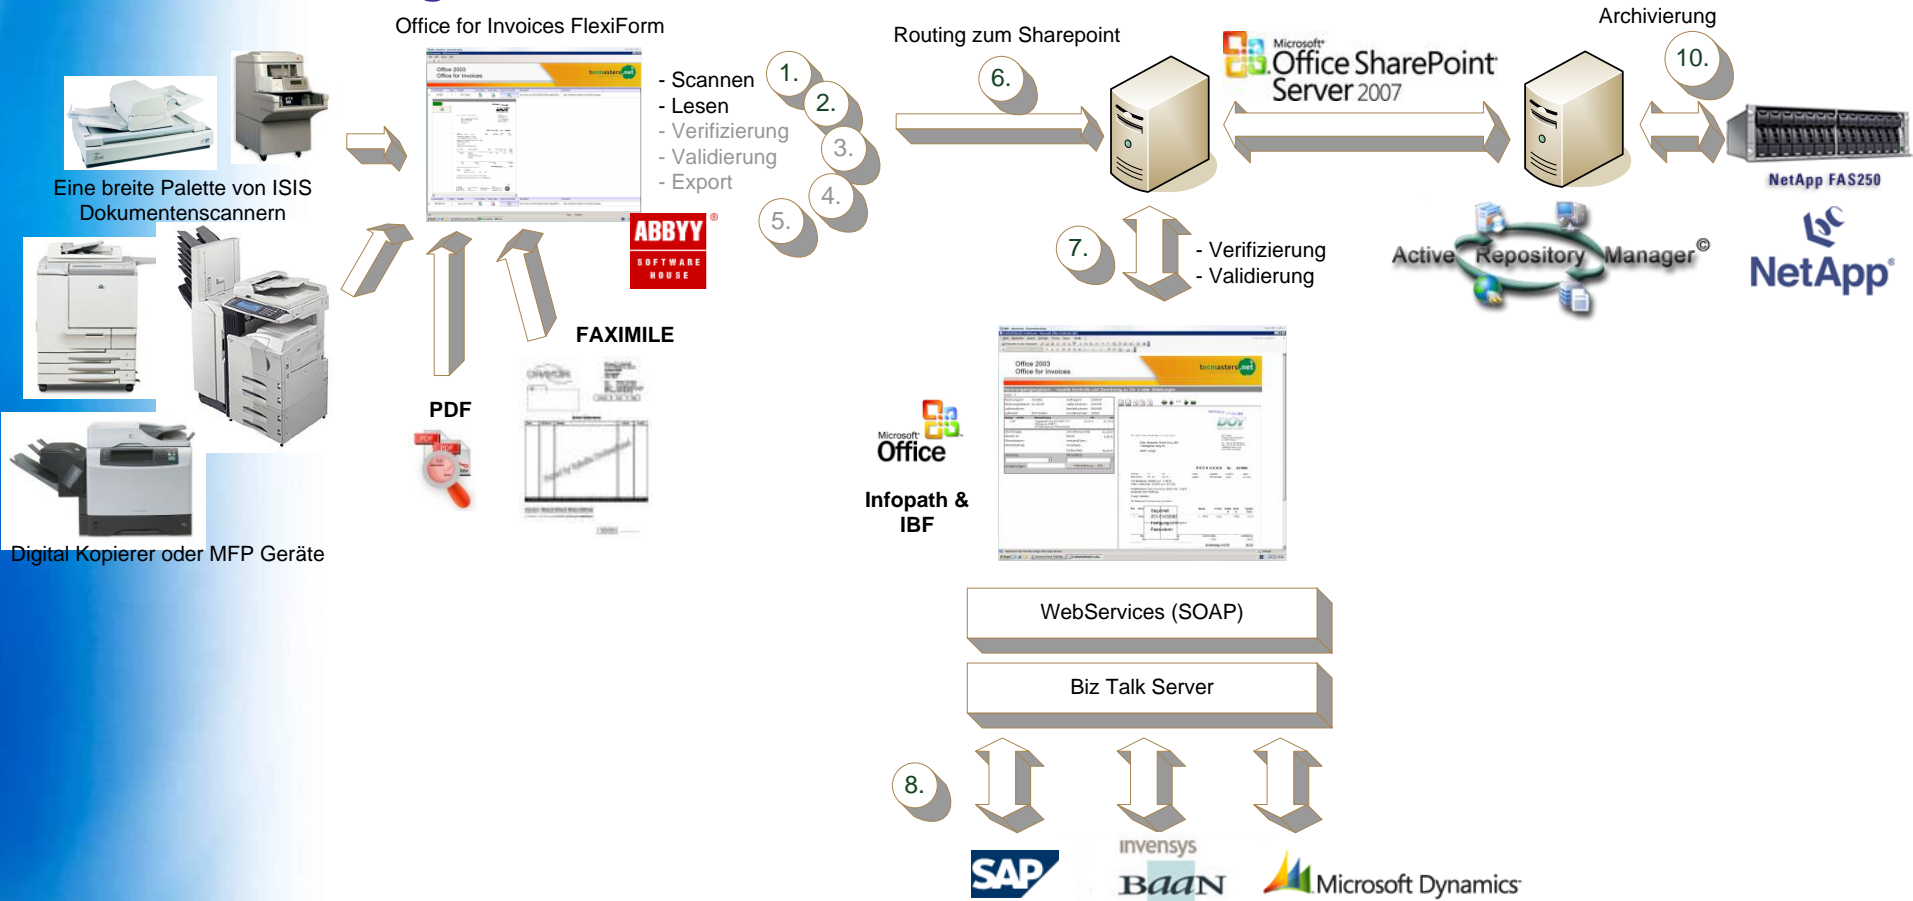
Office for Invoices FlexiForm

Eine breite Palette von ISIS Dokumentenscannern

Digital Kopierer oder MFP Geräte

- Scannen
- Lesen
- Verifizierung
- Validierung
- Export

1.
2.
3.
4.
5.

ABBYY
SOFTWARE HOUSE

PDF

FAXIMILE

Routing zum Sharepoint

6.

Microsoft Office SharePoint Server 2007

Archivierung

10.

NetApp FAS250

NetApp

Active Repository Manager©

7.

- Verifizierung
- Validierung

Microsoft Office

Infopath & IBF

WebServices (SOAP)

Biz Talk Server

8.

SAP

invensys
Baan

Microsoft Dynamics